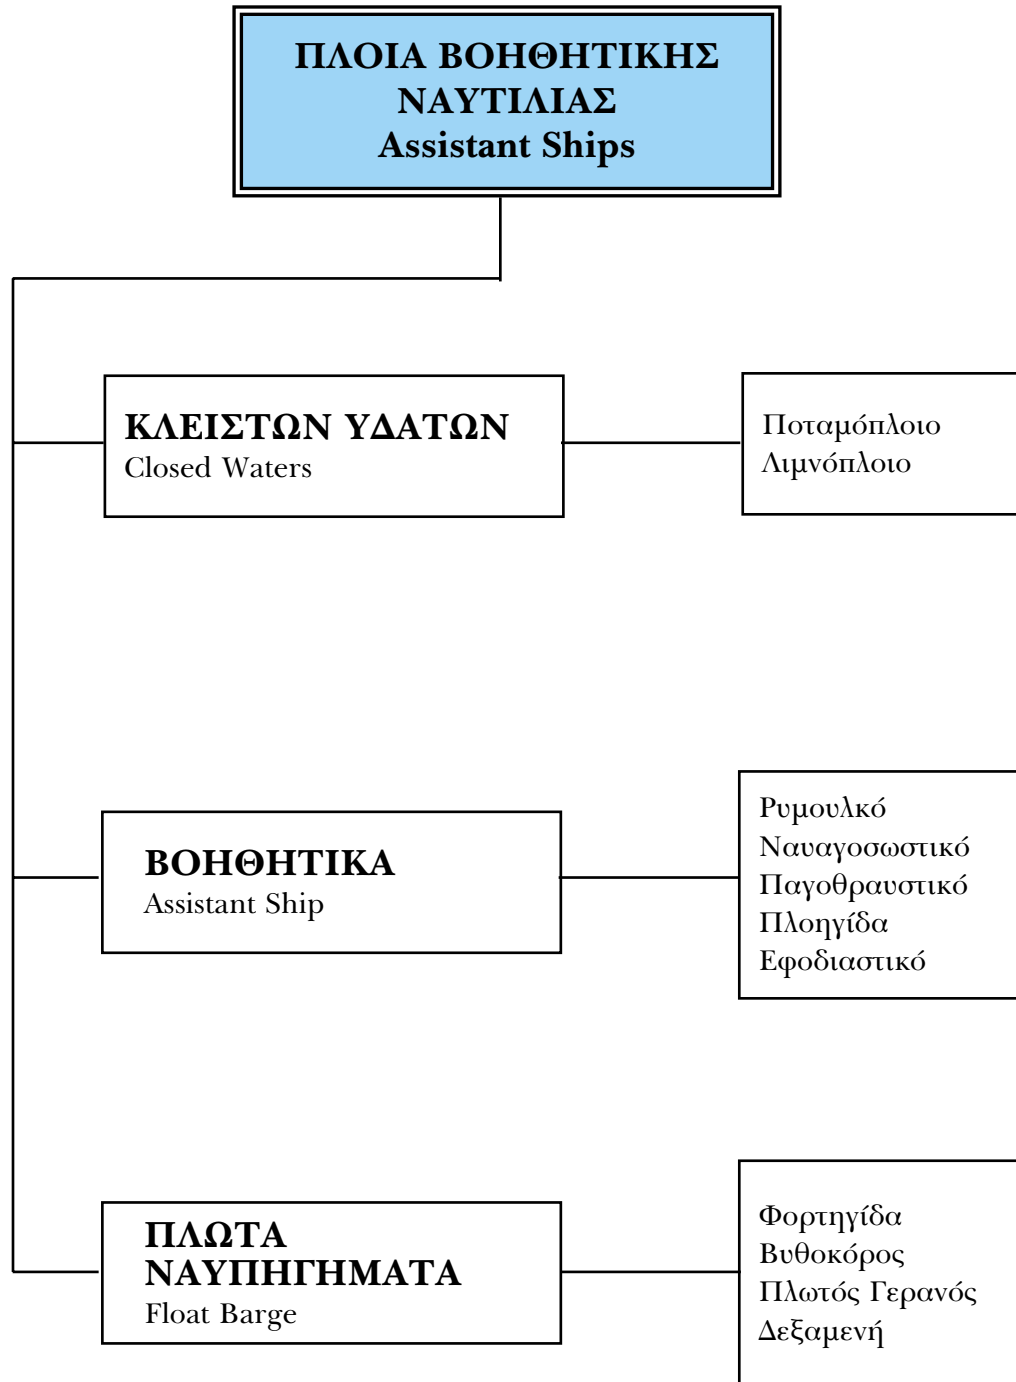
ΠΛΟΙΑ ΒΟΗΘΗΤΙΚΗΣ ΝΑΥΤΙΛΙΑΣ
Assistant Ships

ΚΛΕΙΣΤΩΝ ΥΔΑΤΩΝ
Closed Waters

Ποταμόπλοιο
Λιμνόπλοιο

ΒΟΗΘΗΤΙΚΑ
Assistant Ship

Ρυμουλκό
Ναυαγοσωστικό
Παγοθραυστικό
Πλοηγίδα
Εφοδιαστικό

ΠΛΩΤΑ ΝΑΥΠΗΓΗΜΑΤΑ
Float Barge

Φορτηγίδα
Βυθοκόρος
Πλωτός Γερανός
Δεξαμενή